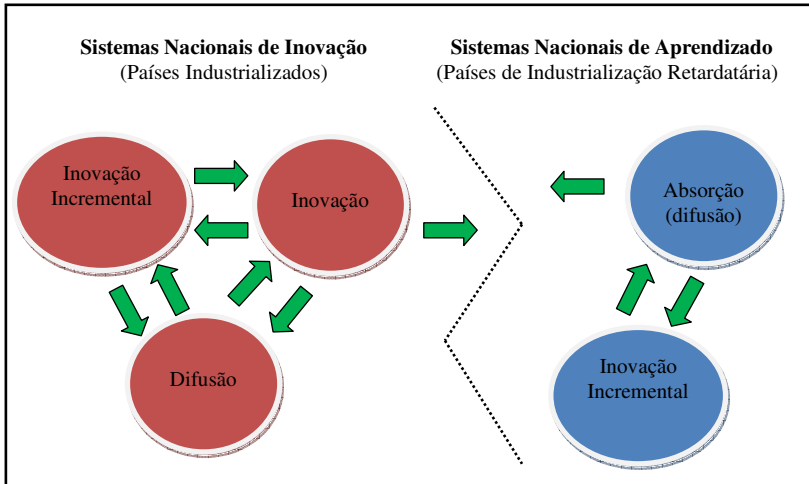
**Sistemas Nacionais de Inovação**
(Países Industrializados)

**Sistemas Nacionais de Aprendizado**
(Países de Industrialização Retardatária)

Inovação Incremental

Inovação

Difusão

Absorção (difusão)

Inovação Incremental